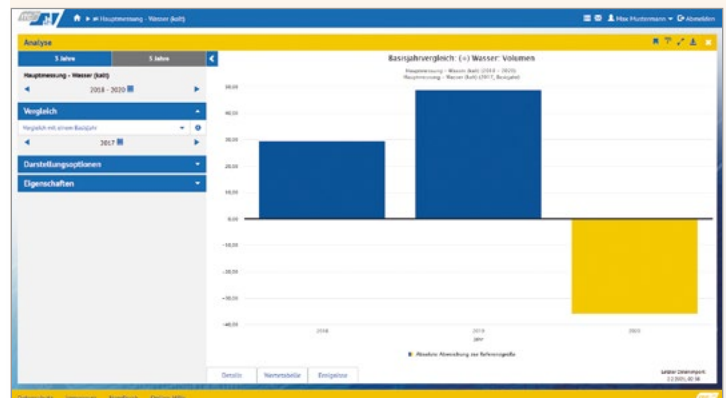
Hauptmessung - Wasser (kalt)
Max Mustermann
Abmelden

Analyse

3 Jahre
5 Jahre

Hauptmessung - Wasser (kalt)
2018 - 2020

Vergleich
Vergleich mit einem Basisjahr
2017

Darstellungsoptionen

Eigenschaften

Basisjahrvergleich: (=) Wasser: Volumen
Hauptmessung - Wasser (kalt) (2018 - 2020)
Hauptmessung - Wasser (kalt) (2017, Basisjahr)

50,00
40,00
30,00
20,00
10,00
0,00
-10,00
-20,00
-30,00
-40,00

2018
2019
2020
Jahr

Absolute Abweichung zur Referenzgröße

Letzter Datenimport
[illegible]

Details
Wertetabelle
Ereignisse